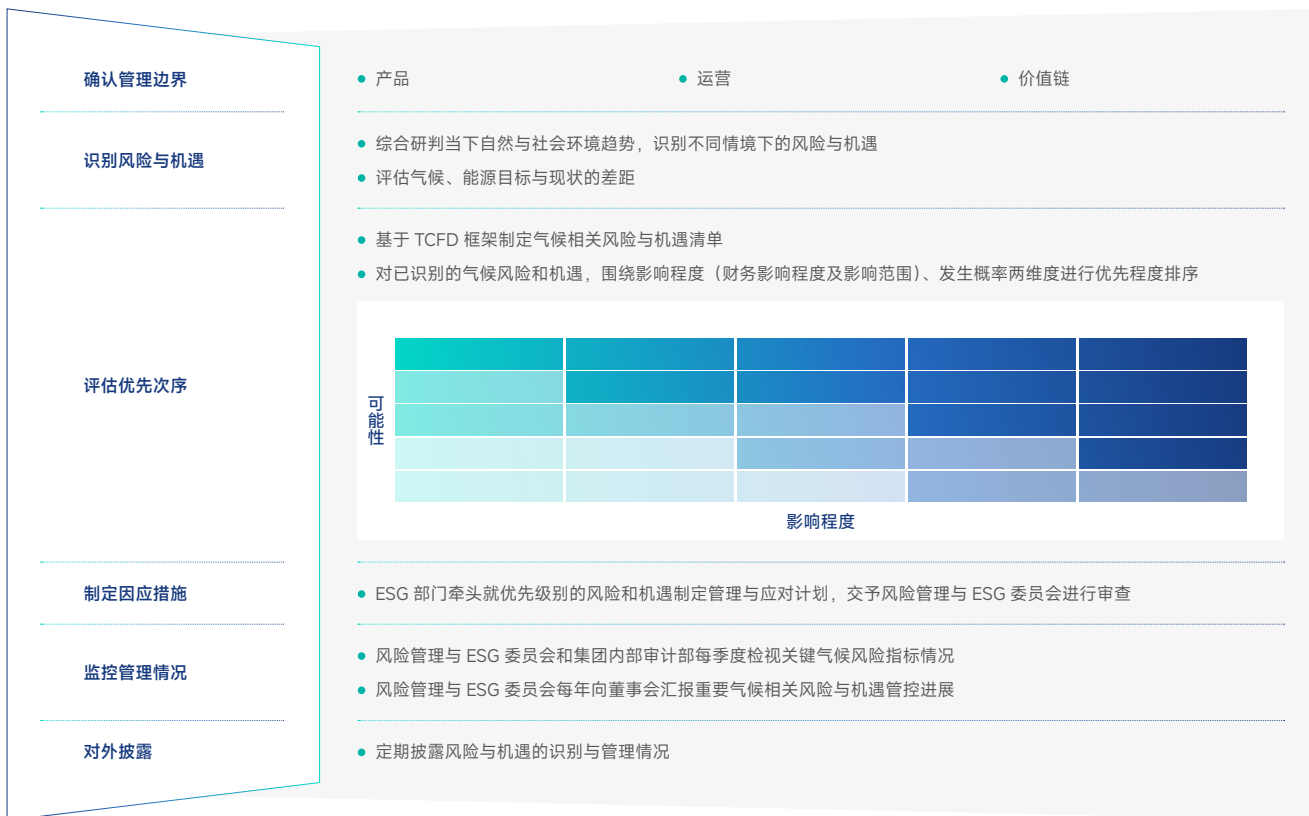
确认管理边界

• 产品
• 运营
• 价值链

识别风险与机遇

• 综合研判当下自然与社会环境趋势，识别不同情境下的风险与机遇
• 评估气候、能源目标与现状的差距

评估优先次序

• 基于 TCFD 框架制定气候相关风险与机遇清单
• 对已识别的气候风险和机遇，围绕影响程度（财务影响程度及影响范围）、发生概率两维度进行优先程度排序

可能性

影响程度

制定因应措施

• ESG 部门牵头就优先级别的风险和机遇制定管理与应对计划，交予风险管理与 ESG 委员会进行审查

监控管理情况

• 风险管理与 ESG 委员会和集团内部审计部每季度检视关键气候风险指标情况
• 风险管理与 ESG 委员会每年向董事会汇报重要气候相关风险与机遇管控进展

对外披露

• 定期披露风险与机遇的识别与管理情况